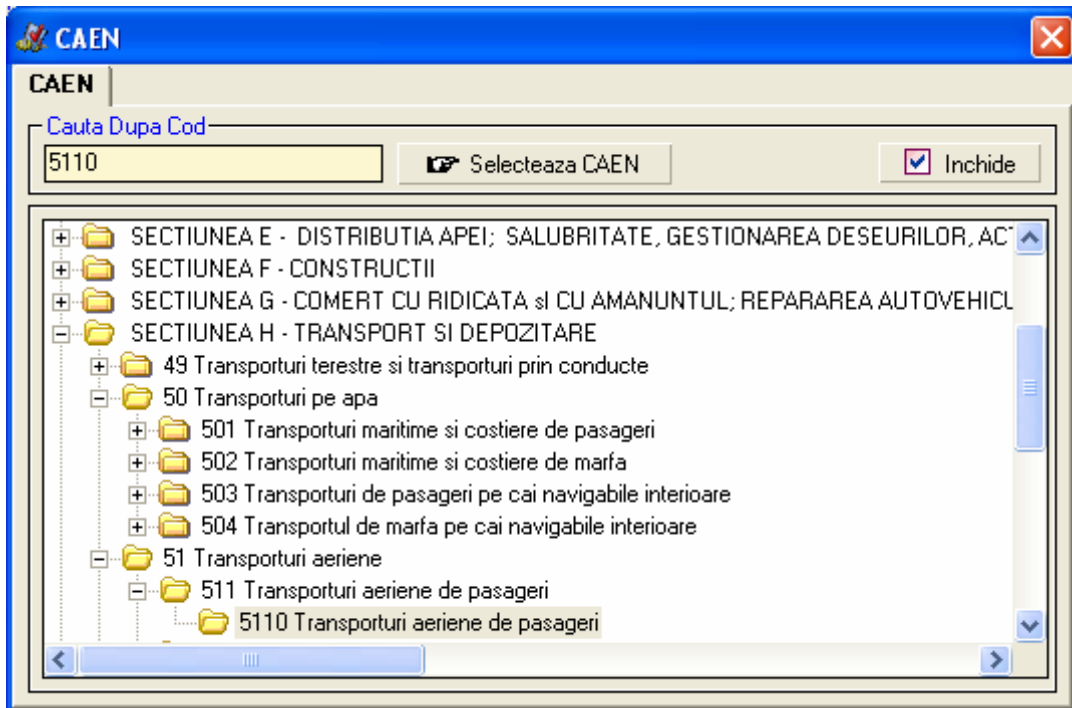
CAEN

CAEN

Cauta Dupa Cod

5110

Selecteaza CAEN

Inchide

SECTIUNEA E - DISTRIBUTIA APEI; SALUBRITATE, GESTIONAREA DESEURILOR, AC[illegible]

SECTIUNEA F - CONSTRUCTII

SECTIUNEA G - COMERT CU RIDICATA sI CU AMANUNTUL; REPARAREA AUTOVEHICU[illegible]

SECTIUNEA H - TRANSPORT SI DEPOZITARE

49 Transporturi terestre si transporturi prin conducte

50 Transporturi pe apa

501 Transporturi maritime si costiere de pasageri

502 Transporturi maritime si costiere de marfa

503 Transporturi de pasageri pe cai navigabile interioare

504 Transportul de marfa pe cai navigabile interioare

51 Transporturi aeriene

511 Transporturi aeriene de pasageri

5110 Transporturi aeriene de pasageri